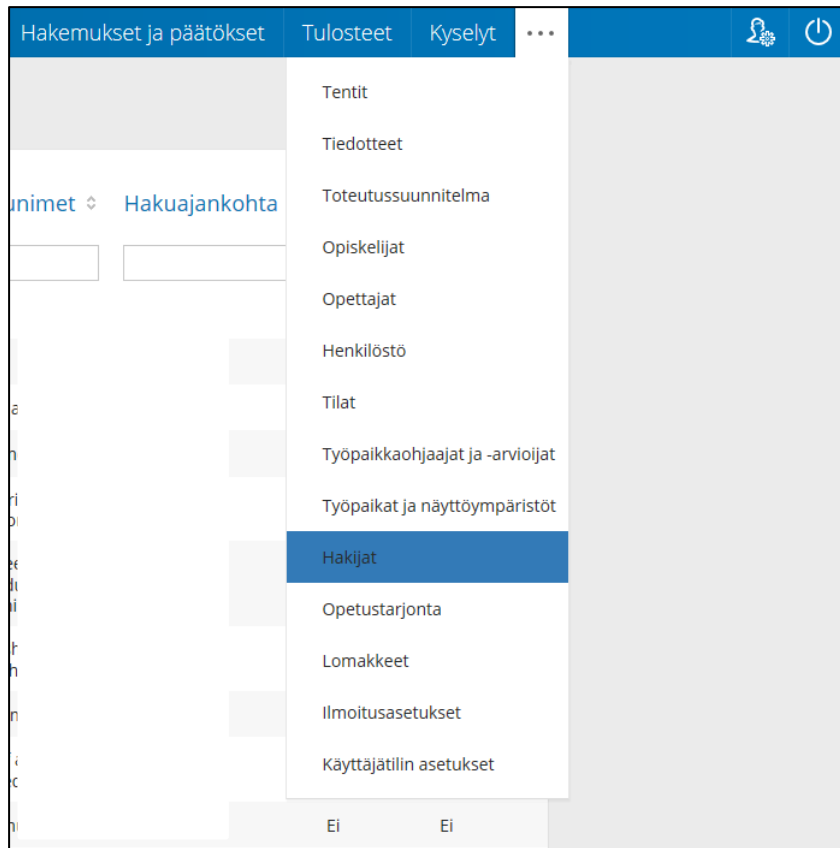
Hakemukset ja päätökset Tulosteet Kyselyt •••

unimet Hakuajankohta

Tentit
Tiedotteet
Toteutussuunnitelma
Opiskelijat
Opettajat
Henkilöstö
Tilat
Työpaikkaohjaajat ja -arvioijat
Työpaikat ja näyttöympäristöt
Hakijat
Opetustarjonta
Lomakkeet
Ilmoitusasetukset
Käyttäjätilin asetukset

Ei Ei